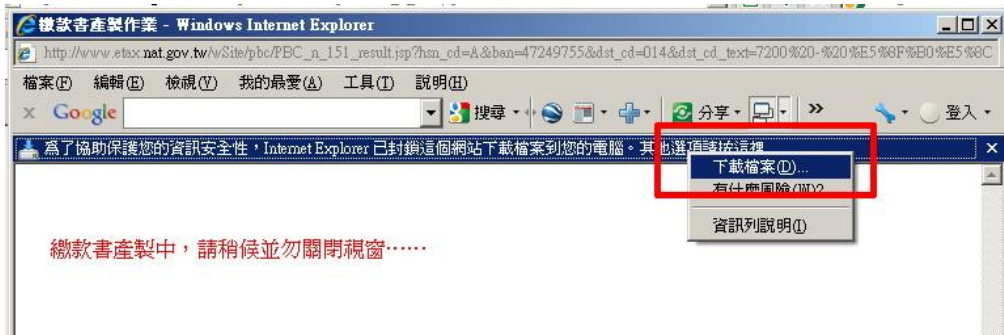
繳款書產製作業 - Windows Internet Explorer

http://www.etax.nat.gov.tw/wSite/pbc/PBC_n_151_result.jsp?hsn_cd=A&ban=47249755&dst_cd=014&dst_cd_text=7200%20-%20%E5%8F%B0%E5%8C

檔案(F) 編輯(E) 檢視(V) 我的最愛(A) 工具(T) 說明(H)

Google 搜尋 分享 » 登入

為了協助保護您的資訊安全性，Internet Explorer 已封鎖這個網站下載檔案到您的電腦。其他選項請按這裡

下載檔案(D)...
有什麼風險(W)?
資訊列說明(I)

繳款書產製中，請稍候並勿關閉視窗……